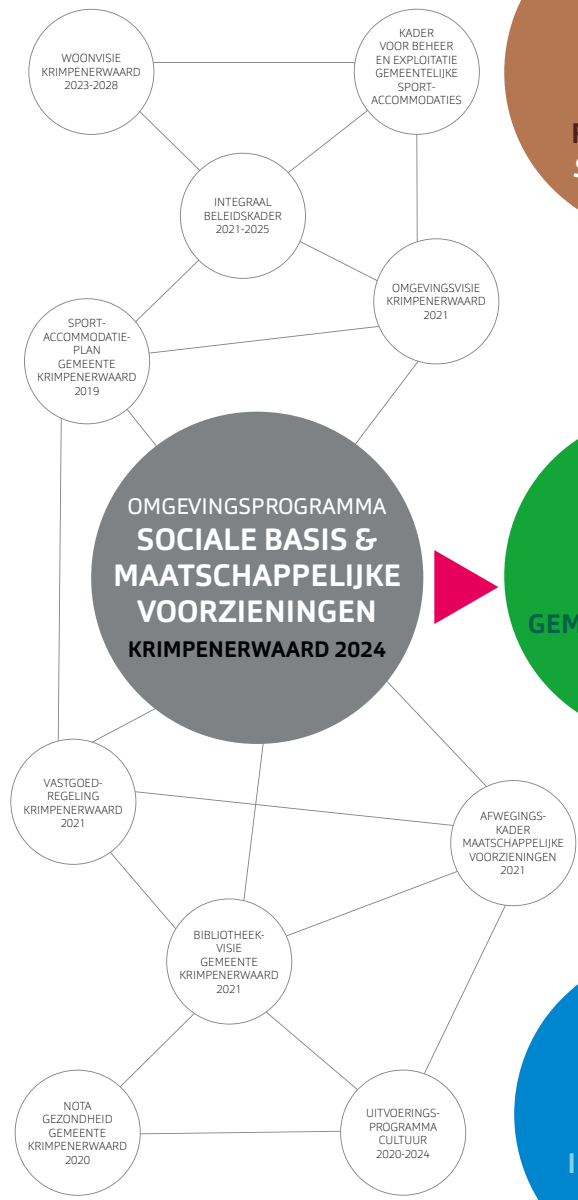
WOONVISIE KRIMPENERWAARD 2023-2028

KADER VOOR BEHEER EN EXPLOITATIE GEMEENTELIJKE SPORT-ACCOMMODATIES

INTEGRAAL BELEIDSKADER 2021-2025

OMGEVINGSVISIE KRIMPENERWAARD 2021

SPORT-ACCOMMODATIE-PLAN GEMEENTE KRIMPENERWAARD 2019

OMGEVINGSPROGRAMMA
SOCIALE BASIS & MAATSCHAPPELIJKE VOORZIENINGEN
KRIMPENERWAARD 2024

GEM

VASTGOED-REGELING KRIMPENERWAARD 2021

AFWEGINGS-KADER MAATSCHAPPELIJKE VOORZIENINGEN 2021

BIBLIOTHEEK-VISIE GEMEENTE KRIMPENERWAARD 2021

NOTA GEZONDHEID GEMEENTE KRIMPENERWAARD 2020

UITVOERINGS-PROGRAMMA CULTUUR 2020-2024